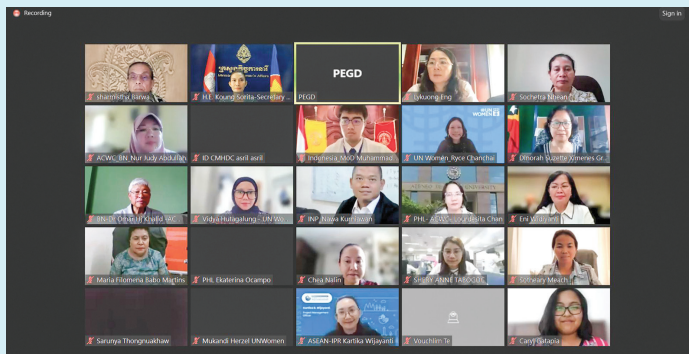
Recording

Sign in

sharmistha Barwa

H.E. Koung Sorita, Secretary

PEGD

PEGD

Lyluong Eng

Sochetra Nhean

ACWC_BN_Nur Judy Abdullah

ID CMHDC asril asril

Indonesia_MoD Muhammad

UN WOMEN

UN Women_Ryce Chanchai

Dinorah Suzette Ximenes Gr

BN-Dr. Dayang Hj Khalid - AC

Vidya Hutagalung - UN Wo

INP Irawa Kurniawan

PHL - ACWC Lourdesita Chan

Eni Widiyanti

Maria Filomena Babo Martins

PHL Ekaterina Ocampo

Chea Narin

Sm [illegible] ANNE TABOGOC

Sothiary Meach

Sarunya Thongnuakhaw

Mukandi Herzel UNWomen

ASEAN-IPR Kartika Wijayanti

Vouchlim Te

Caryl Gatapia